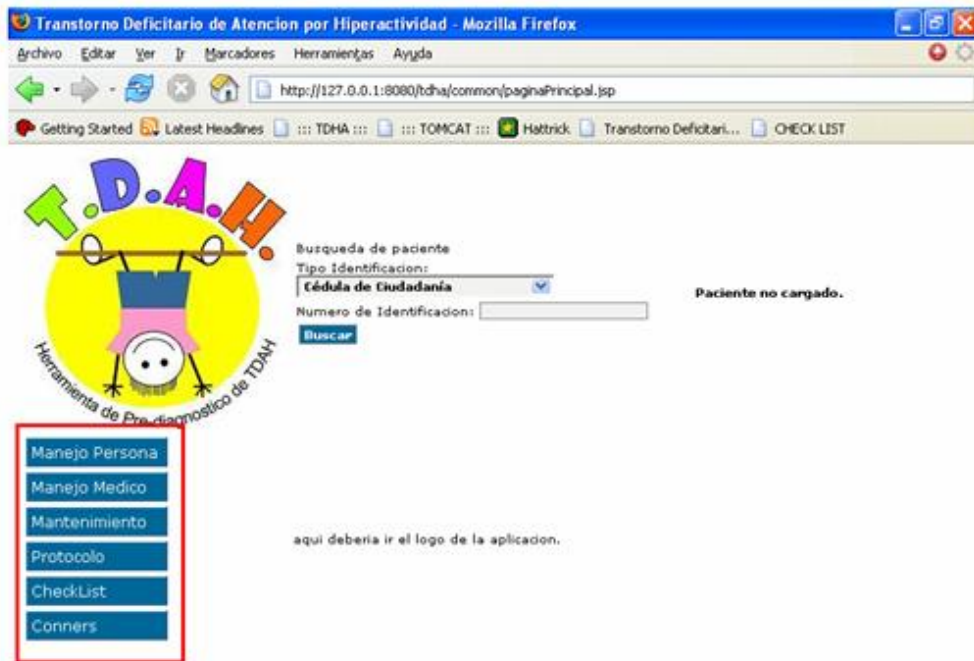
Transtorno Deficitario de Atencion por Hiperactividad - Mozilla Firefox

Archivo Editar Ver Ir Marcadores Herramientas Ayuda

http://127.0.0.1:8080/tdha/common/paginaPrincipal.jsp

Getting Started Latest Headlines ::: TDHA ::: ::: TOMCAT ::: Hattrick Transtorno Deficitari... CHECK LIST

T.D.A.H.

Herramienta de Pre-diagnostico de TDAH

Busqueda de paciente
Tipo Identificacion:
Cédula de Ciudadanía
Numero de Identificacion:
Buscar

Paciente no cargado.

Manejo Persona
Manejo Medico
Mantenimiento
Protocolo
CheckList
Conners

aqui deberia ir el logo de la aplicacion.